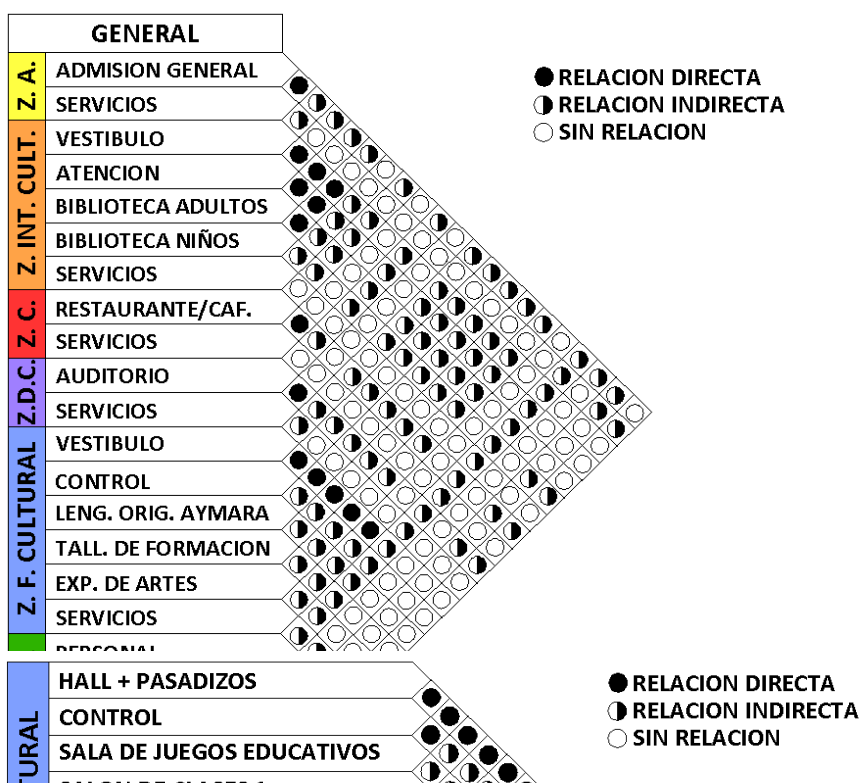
GENERAL

Z. A.
ADMISION GENERAL
SERVICIOS

Z. INT. CULT.
VESTIBULO
ATENCION
BIBLIOTECA ADULTOS
BIBLIOTECA NIÑOS
SERVICIOS

Z. C.
RESTAURANTE/CAF.
SERVICIOS

Z.D.C.
AUDITORIO
SERVICIOS

Z. F. CULTURAL
VESTIBULO
CONTROL
LENG. ORIG. AYMARA
TALL. DE FORMACION
EXP. DE ARTES
SERVICIOS
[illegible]

RELACION DIRECTA
RELACION INDIRECTA
SIN RELACION

TURAL
HALL + PASADIZOS
CONTROL
SALA DE JUEGOS EDUCATIVOS
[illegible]

RELACION DIRECTA
RELACION INDIRECTA
SIN RELACION